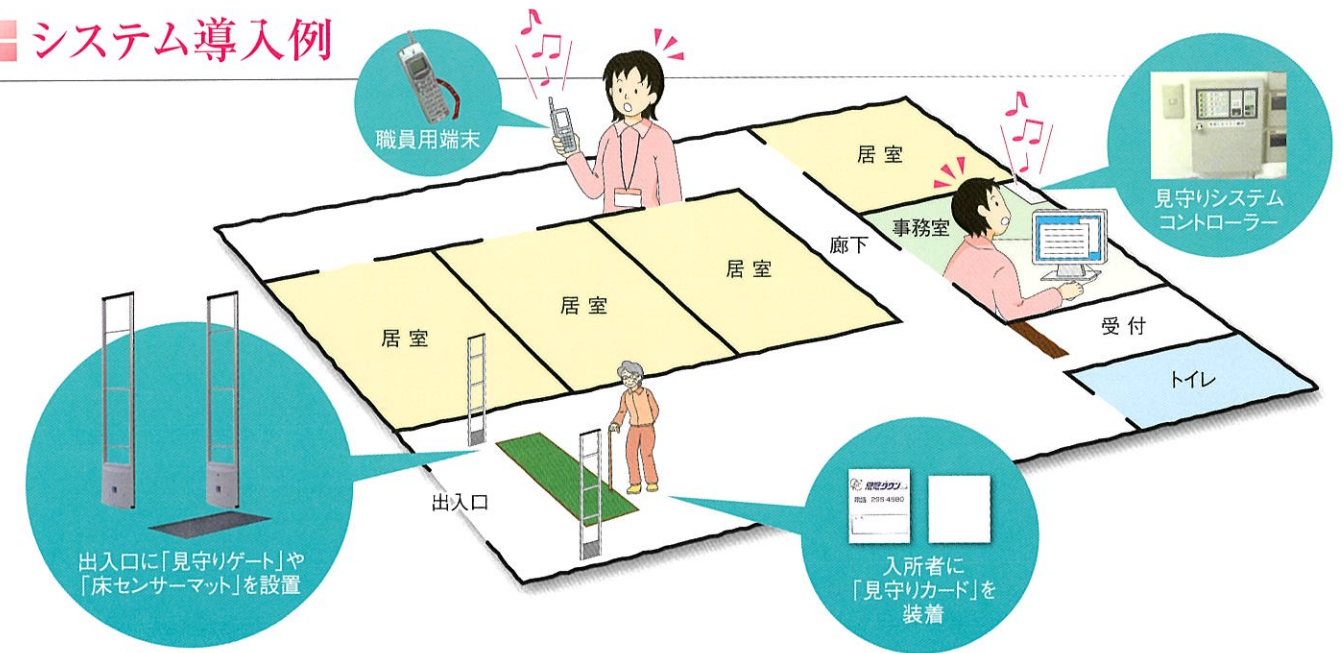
システム導入例

職員用端末

見守りシステム
コントローラー

居室

事務室

廊下

居室

居室

居室

受付

トイレ

出入口

出入口に「見守りゲート」や「床センサーマット」を設置

見守りタウン
電話 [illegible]

入所者に「見守りカード」を装着